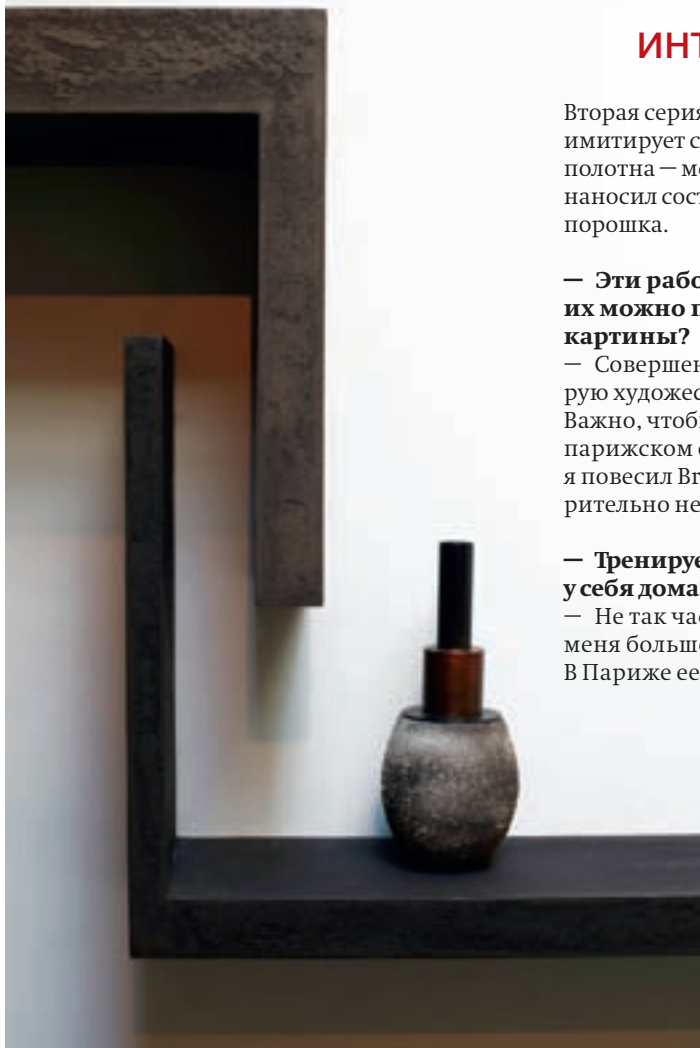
ИНТ

Вторая серия имитирует с полотна — м наносил сост порошка.

— Эти рабо их можно п картины?

— Совершен рую художес Важно, чтоб парижском я повесил В рительно не

— Тренируе у себя дома

— Не так час меня больше В Париже ее